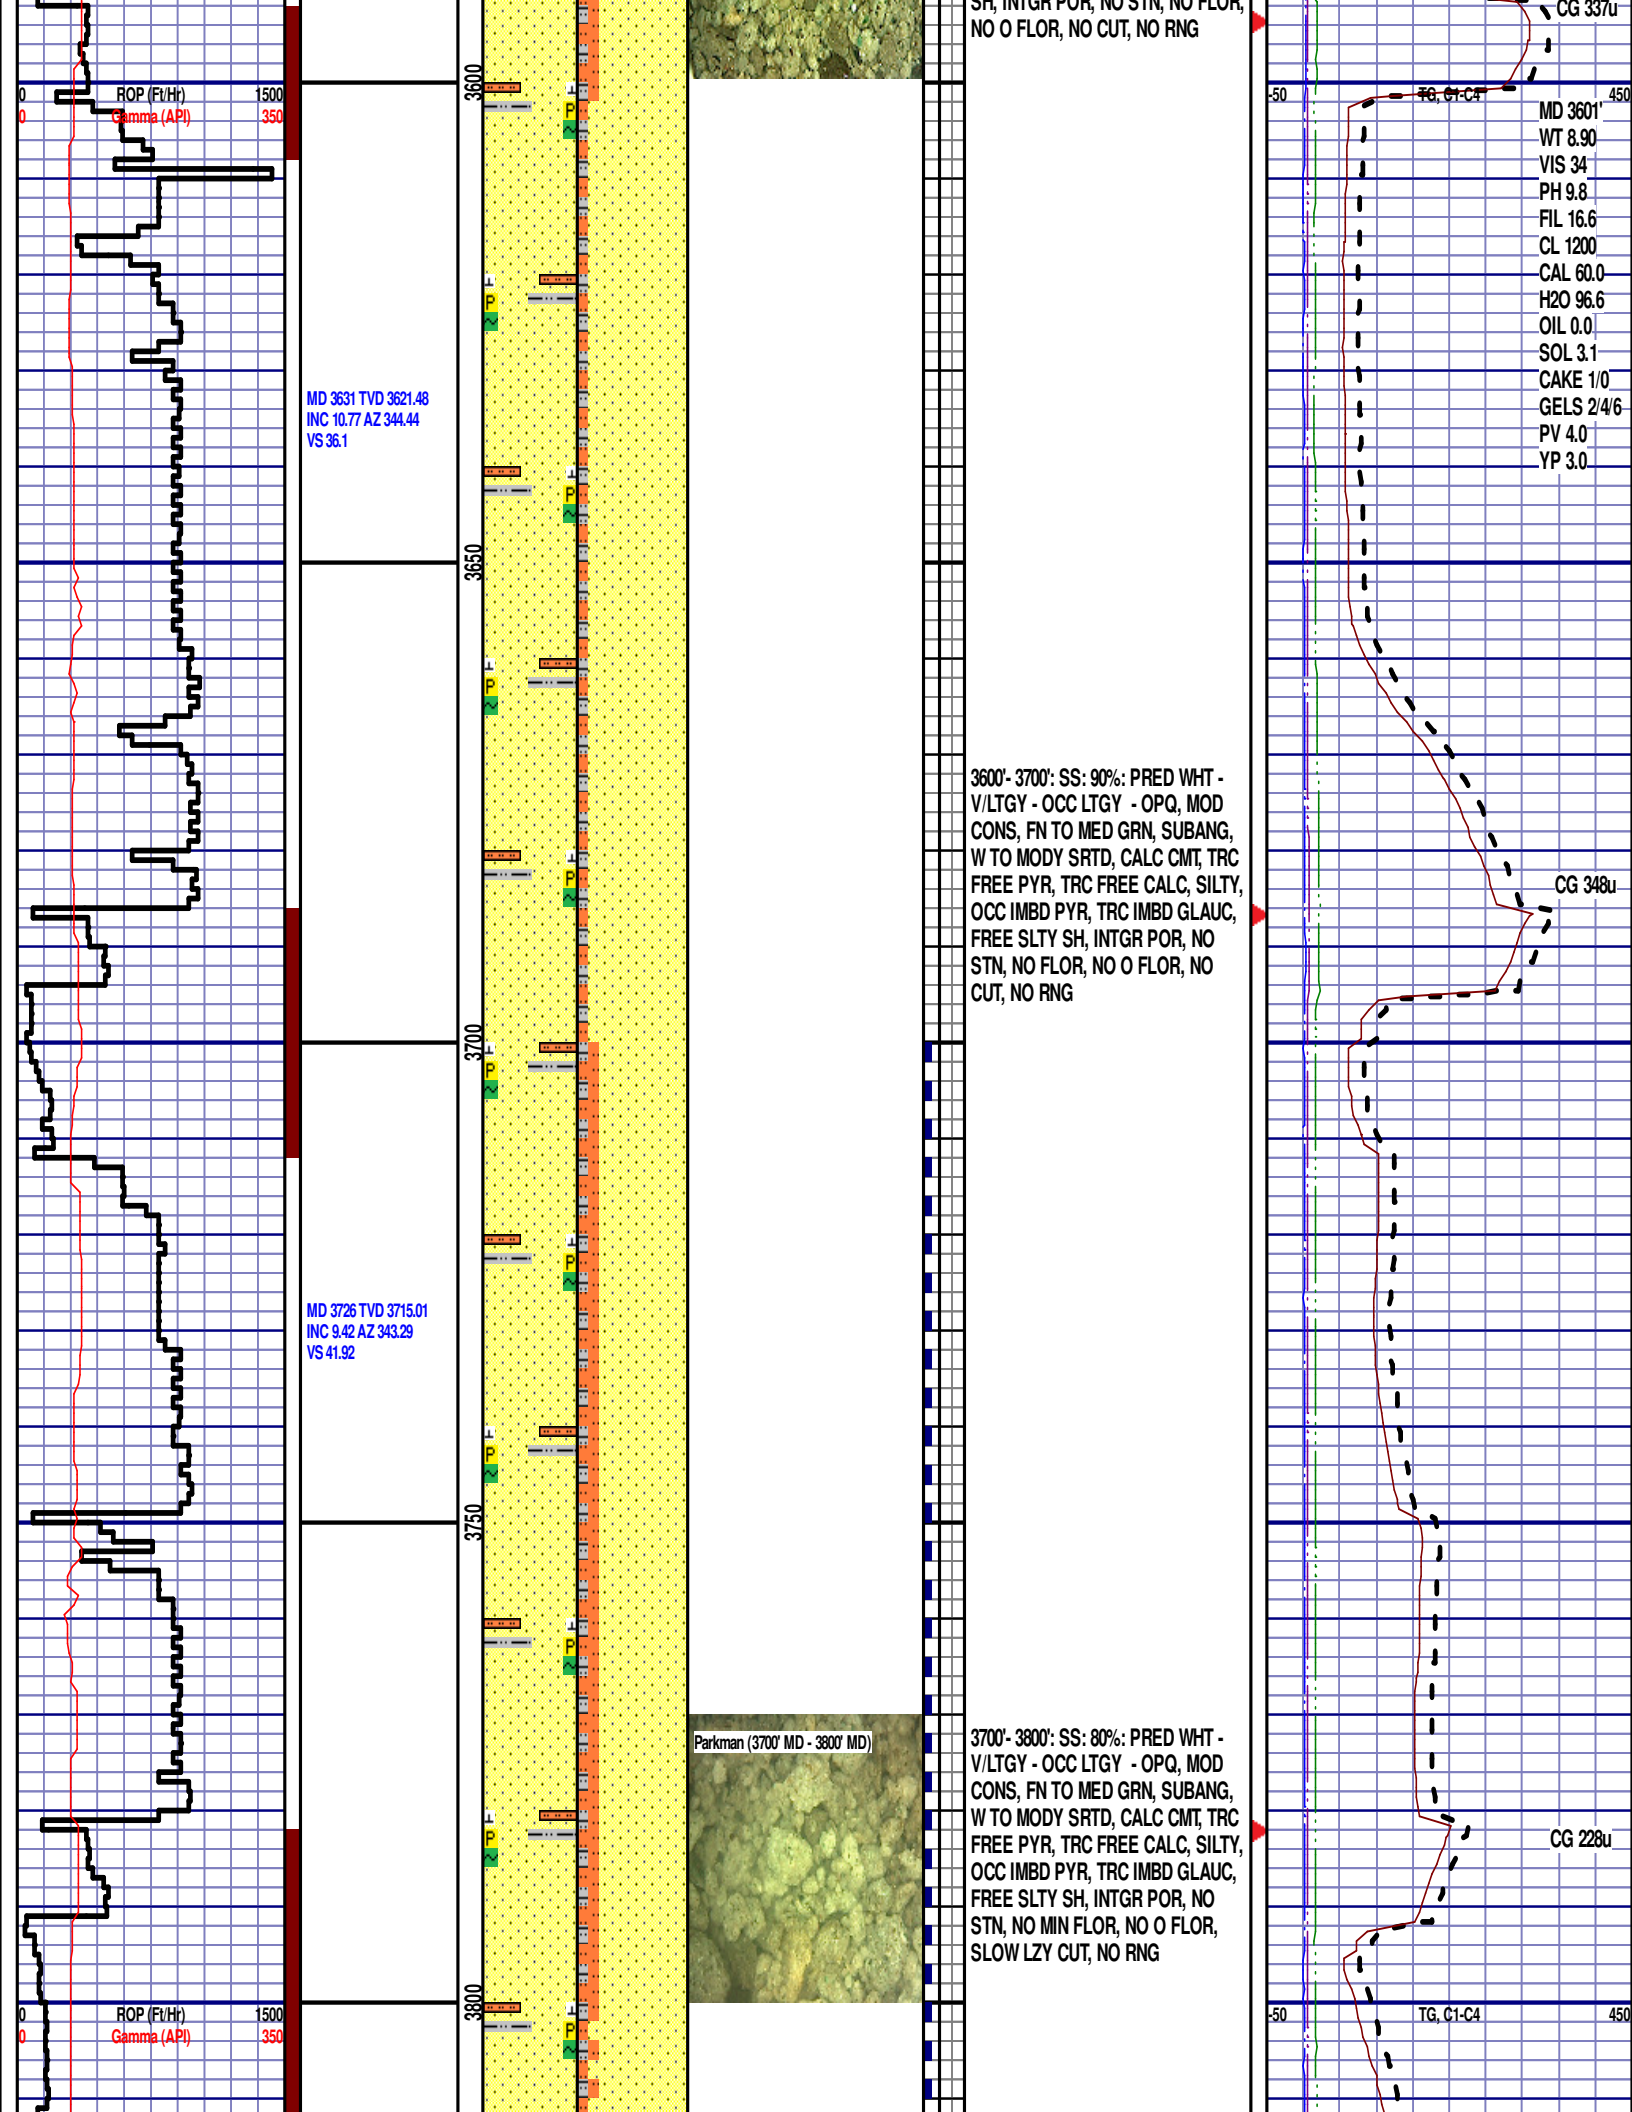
SH, INTGR POR, NO STN, NO FLOR, NO O FLOR, NO CUT, NO RNG

CG 337u

0 ROP (Ft/Hr) 1500
0 Gamma (API) 350

3600

-50 TG, C1-C4 450

MD 3601'
WT 8.90
VIS 34
PH 9.8
FIL 16.6
CL 1200
CAL 60.0
H2O 96.6
OIL 0.0
SOL 3.1
CAKE 1/0
GELS 2/4/6
PV 4.0
YP 3.0

MD 3631 TVD 3621.48
INC 10.77 AZ 344.44
VS 36.1

3650

3600'- 3700': SS: 90%: PRED WHT - V/LTGY - OCC LTGY - OPQ, MOD CONS, FN TO MED GRN, SUBANG, W TO MODY SRTD, CALC CMT, TRC FREE PYR, TRC FREE CALC, SILTY, OCC IMBD PYR, TRC IMBD GLAUC, FREE SLTY SH, INTGR POR, NO STN, NO FLOR, NO O FLOR, NO CUT, NO RNG

CG 348u

3700

MD 3726 TVD 3715.01
INC 9.42 AZ 343.29
VS 41.92

3750

Parkman (3700' MD - 3800' MD)

3700'- 3800': SS: 80%: PRED WHT - V/LTGY - OCC LTGY - OPQ, MOD CONS, FN TO MED GRN, SUBANG, W TO MODY SRTD, CALC CMT, TRC FREE PYR, TRC FREE CALC, SILTY, OCC IMBD PYR, TRC IMBD GLAUC, FREE SLTY SH, INTGR POR, NO STN, NO MIN FLOR, NO O FLOR, SLOW LZY CUT, NO RNG

CG 228u

3800

0 ROP (Ft/Hr) 1500
0 Gamma (API) 350

-50 TG, C1-C4 450